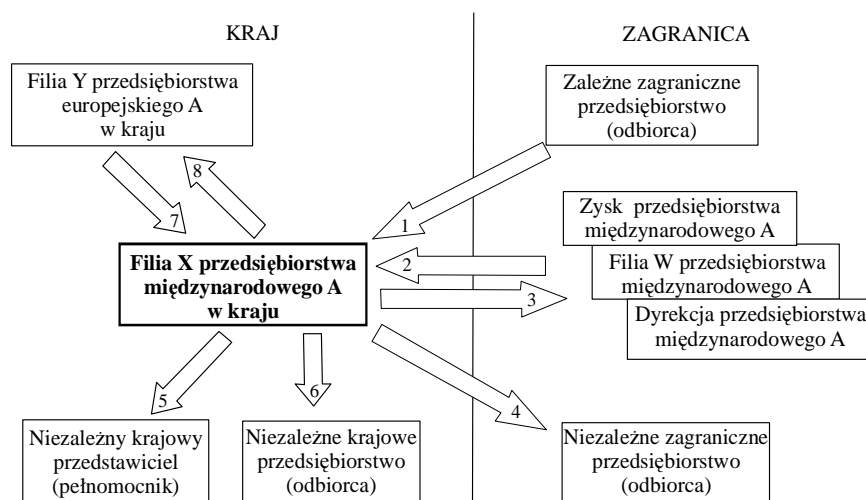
KRAJ

ZAGRANICA

Filia Y przedsiębiorstwa europejskiego A w kraju

Zależne zagraniczne przedsiębiorstwo (odbiorca)

8

7

1

Zysk przedsiębiorstwa międzynarodowego A

Filia X przedsiębiorstwa międzynarodowego A w kraju

2

Filia W przedsiębiorstwa międzynarodowego A

3

Dyrekcja przedsiębiorstwa międzynarodowego A

5

6

4

Niezależny krajowy przedstawiciel (pełnomocnik)

Niezależne krajowe przedsiębiorstwo (odbiorca)

Niezależne zagraniczne przedsiębiorstwo (odbiorca)